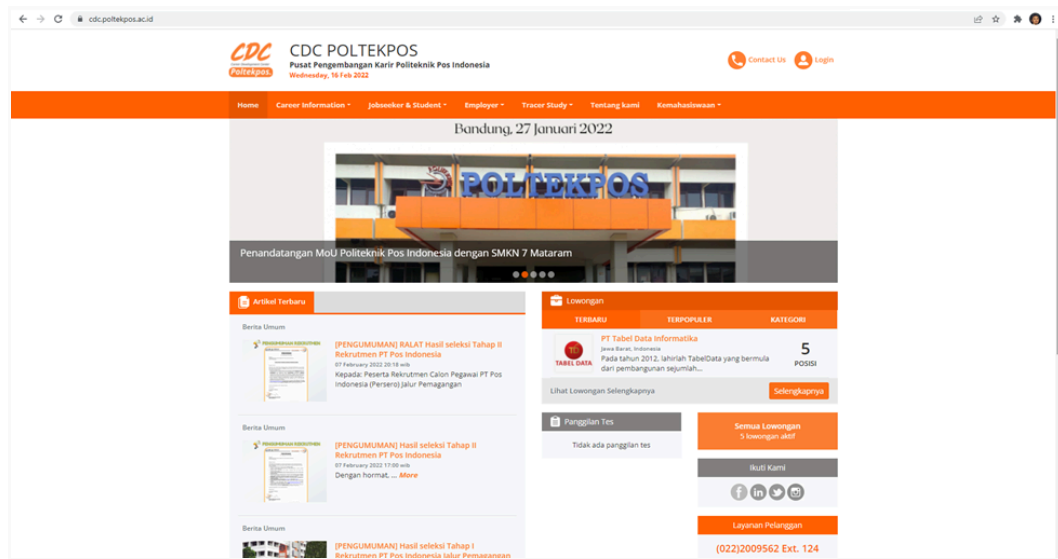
cdc.poltekpos.ac.id

CDC Career Development Center Poltekpos.

CDC POLTEKPOS
Pusat Pengembangan Karir Politeknik Pos Indonesia
Wednesday, 16 Feb 2022

Contact Us Login

Home Career Information Jobseeker & Student Employer Tracer Study Tentang kami Kemahasiswaan

Bandung, 27 Januari 2022

POLTEKPOS

Penandatangan MoU Politeknik Pos Indonesia dengan SMKN 7 Mataram

Artikel Terbaru

Berita Umum

[PENGUMUMAN] RALAT Hasil seleksi Tahap II Rekrutmen PT Pos Indonesia
07 February 2022 20:18 wib
Kepada: Peserta Rekrutmen Calon Pegawai PT Pos Indonesia (Persero) Jalur Pemagangan

Berita Umum

[PENGUMUMAN] Hasil seleksi Tahap II Rekrutmen PT Pos Indonesia
07 February 2022 17:00 wib
Dengan hormat, ... More

Berita Umum

[PENGUMUMAN] Hasil seleksi Tahap I Rekrutmen PT Pos Indonesia Jalur Pemagangan

Lowongan

TERBARU TERPOPULER KATEGORI

TABEL DATA
PT Tabel Data Informatika
Jawa Barat, Indonesia
Pada tahun 2012, lahirlah TabelData yang bermula dari pembangunan sejumlah...
5
POSISI

Lihat Lowongan Selengkapnya Selengkapnya

Panggilan Tes
Tidak ada panggilan tes

Semua Lowongan
5 lowongan aktif

Ikuti Kami

Layanan Pelanggan
(022)2009562 Ext. 124